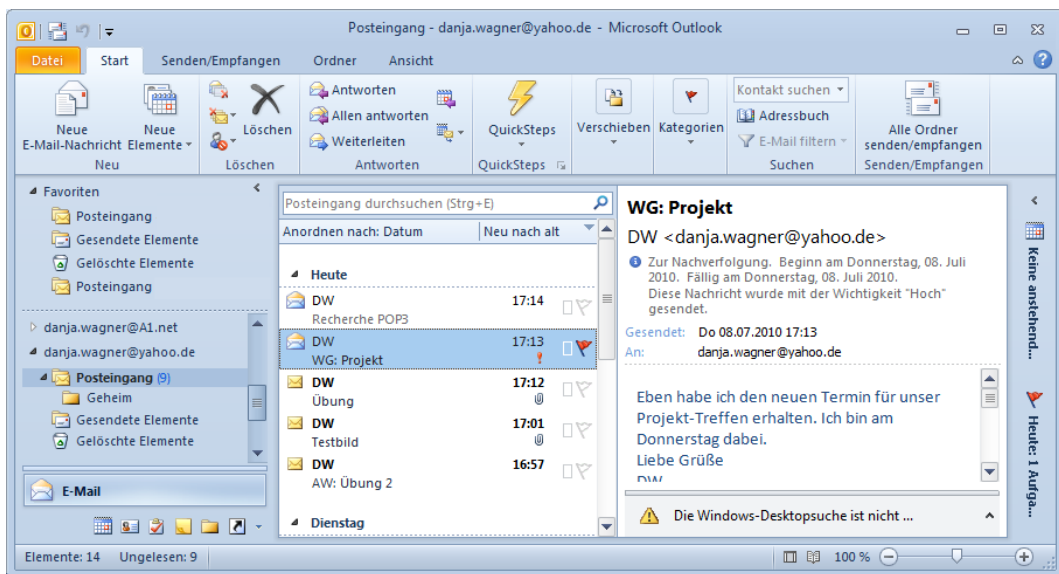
Posteingang - danja.wagner@yahoo.de - Microsoft Outlook

Datei | Start | Senden/Empfangen | Ordner | Ansicht

Neue E-Mail-Nachricht | Neue Elemente
Neu

Löschen
Löschen

Antworten
Allen antworten
Weiterleiten
Antworten

QuickSteps
QuickSteps

Verschieben | Kategorien

Kontakt suchen
Adressbuch
E-Mail filtern
Suchen

Alle Ordner senden/empfangen
Senden/Empfangen

Favoriten
Posteingang
Gesendete Elemente
Gelöschte Elemente
Posteingang

danja.wagner@A1.net
danja.wagner@yahoo.de
Posteingang (9)
Geheim
Gesendete Elemente
Gelöschte Elemente

E-Mail

Posteingang durchsuchen (Strg+E)
Anordnen nach: Datum | Neu nach alt

Heute
DW 17:14
Recherche POP3
DW 17:13
WG: Projekt
DW 17:12
Übung
DW 17:01
Testbild
DW 16:57
AW: Übung 2
Dienstag

WG: Projekt
DW <danja.wagner@yahoo.de>
Zur Nachverfolgung. Beginn am Donnerstag, 08. Juli 2010. Fällig am Donnerstag, 08. Juli 2010.
Diese Nachricht wurde mit der Wichtigkeit "Hoch" gesendet.
Gesendet: Do 08.07.2010 17:13
An: danja.wagner@yahoo.de

Eben habe ich den neuen Termin für unser Projekt-Treffen erhalten. Ich bin am Donnerstag dabei.
Liebe Grüße
DW

Die Windows-Desktopsuche ist nicht ...

Keine anstehend...
Heute: 1 Aufga...

Elemente: 14 Ungelesen: 9
100 %